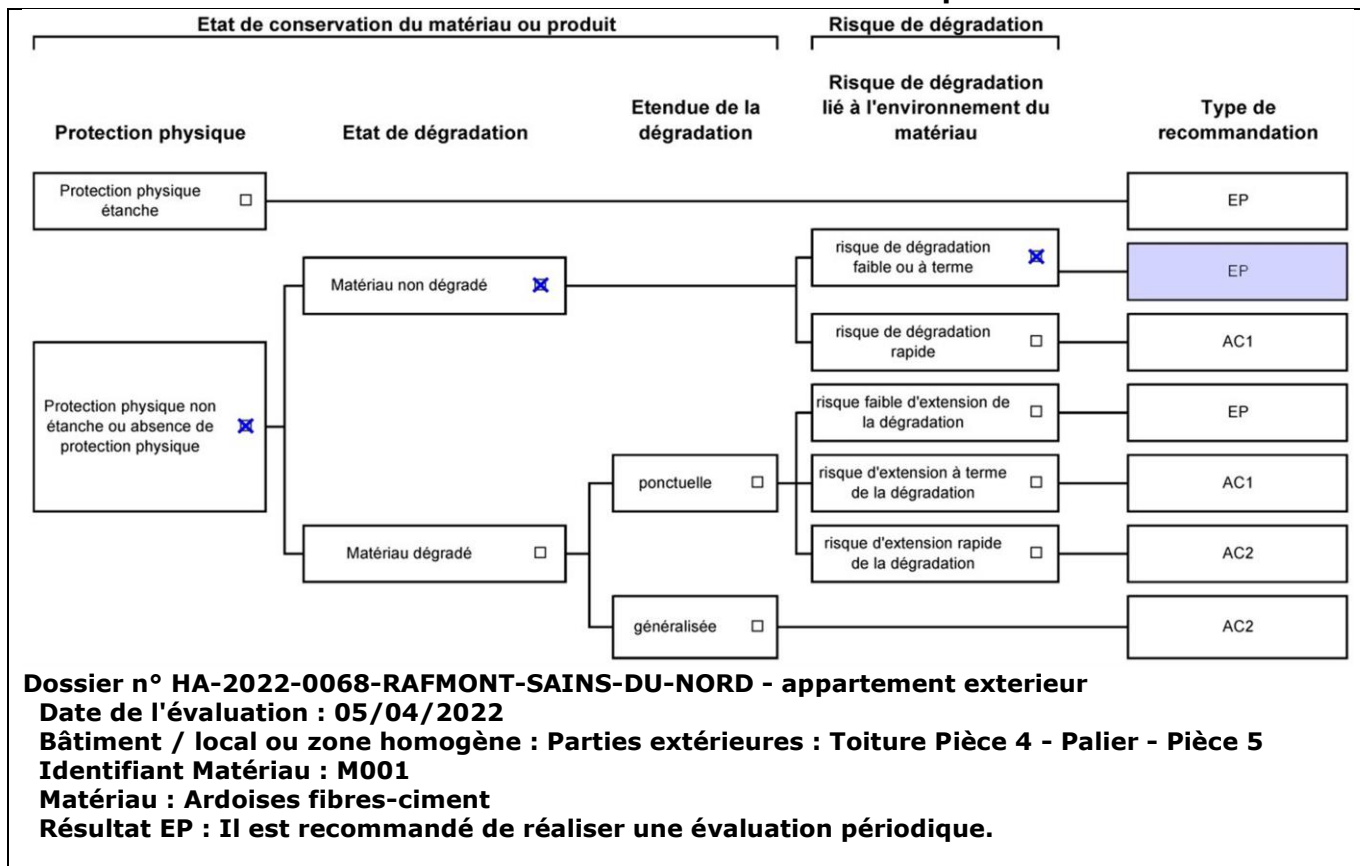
Etat de conservation du matériau ou produit

Risque de dégradation

Protection physique

Etat de dégradation

Etendue de la dégradation

Risque de dégradation lié à l'environnement du matériau

Type de recommandation

Protection physique étanche ☐

EP

Matériau non dégradé ☒

risque de dégradation faible ou à terme ☒

EP

risque de dégradation rapide ☐

AC1

Protection physique non étanche ou absence de protection physique ☒

risque faible d'extension de la dégradation ☐

EP

ponctuelle ☐

risque d'extension à terme de la dégradation ☐

AC1

Matériau dégradé ☐

risque d'extension rapide de la dégradation ☐

AC2

généralisée ☐

AC2

Dossier n° HA-2022-0068-RAFMONT-SAINS-DU-NORD - appartement exterieur
Date de l'évaluation : 05/04/2022
Bâtiment / local ou zone homogène : Parties extérieures : Toiture Pièce 4 - Palier - Pièce 5
Identifiant Matériau : M001
Matériau : Ardoises fibres-ciment
Résultat EP : Il est recommandé de réaliser une évaluation périodique.